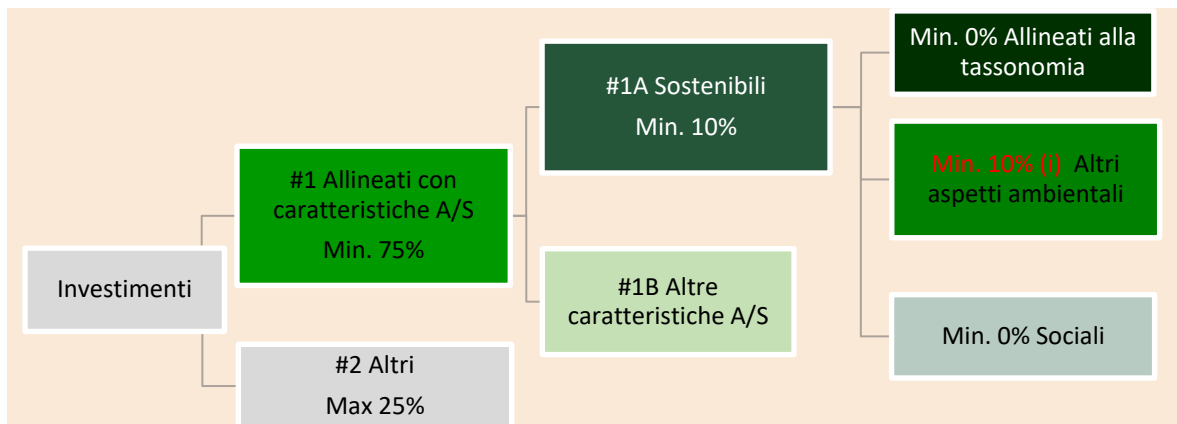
Investimenti

#1 Allineati con caratteristiche A/S

Min. 75%

#2 Altri

Max 25%

#1A Sostenibili

Min. 10%

#1B Altre caratteristiche A/S

Min. 0% Allineati alla tassonomia

Min. 10% (i) Altri aspetti ambientali

Min. 0% Sociali